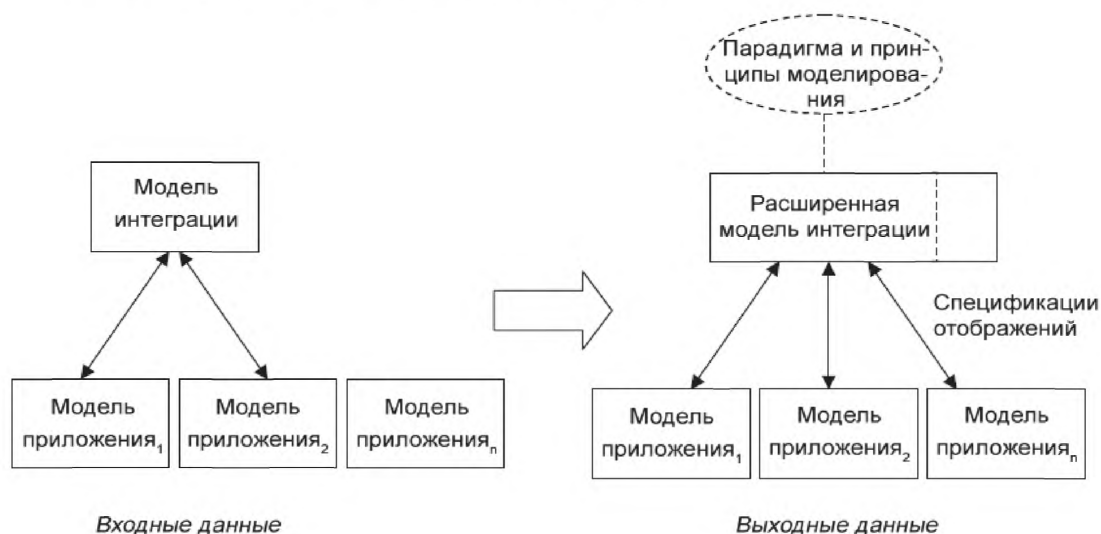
Модель интеграции

Модель приложения$_1$

Модель приложения$_2$

Модель приложения$_n$

Входные данные

Парадигма и принципы моделирования

Расширенная модель интеграции

Спецификации отображений

Модель приложения$_1$

Модель приложения$_2$

Модель приложения$_n$

Выходные данные